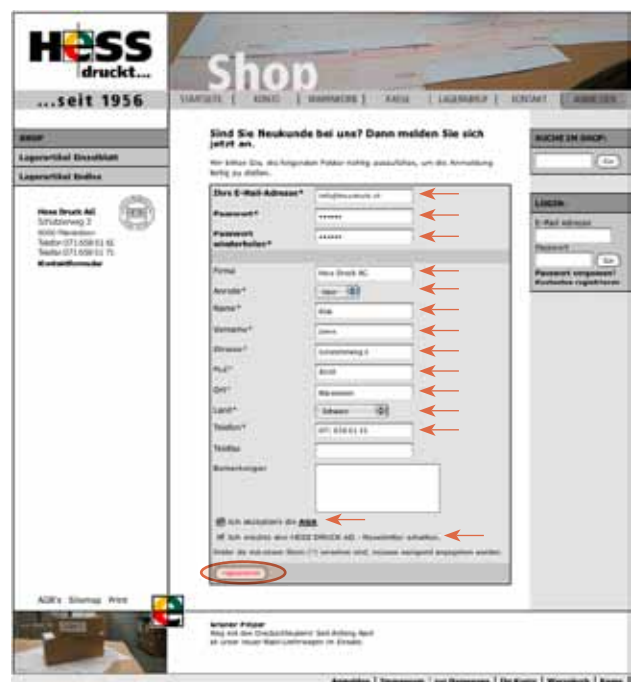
HESS druckt...

...seit 1956

Shop

STARTSEITE | KONTO | WARENKORB | KASSE | LAGERABRUF | KONTAKT | ABMELDEN

SHOP

Lagerartikel Einzelblatt

Lagerartikel Endlos

Hess Druck AG
Schützenweg 3
9245 Oberbüren
Telefon 071 658 61 61
Telefax 071 658 61 71
Kontaktformular

Sind Sie Neukunde bei uns? Dann melden Sie sich jetzt an.

Wir bitten Sie, die folgenden Felder richtig auszufüllen, um die Anmeldung fertig zu stellen.

| | |
|---|---|
| Ihre E-Mail-Adresse* | info@hessdruck.ch |
| Passwort* | ****** |
| Passwort wiederholen* | ****** |
| Firma | Hess Druck AG |
| Anrede* | Herr |
| Name* | Hess |
| Vorname* | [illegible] |
| Strasse* | Schützenweg 3 |
| PLZ* | 9245 |
| Ort* | Oberbüren |
| Land* | Schweiz |
| Telefon* | 071 658 61 61 |
| Telefax | |
| Bemerkungen | |

Ich akzeptiere die AGB

Ich möchte den HESS DRUCK AG - Newsletter erhalten.

Felder die mit einem Stern (*) versehen sind, müssen zwingend angegeben werden.

registrieren

SUCHE IM SHOP:

Go

LOGIN

E-Mail-Adresse

Passwort

Go

Passwort vergessen?
Kostenlos registrieren

AGB's Sitemap Print

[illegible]
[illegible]
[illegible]

Anmelden | Impressum | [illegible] | Ihr Konto | Warenkorb | Kasse